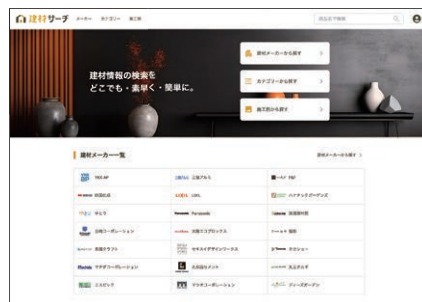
建材サーチ メーカー カテゴリー 施工例

建材情報の検索を
どこでも・素早く・簡単に。

建材メーカーから探す
カテゴリーから探す
施工例から探す

建材メーカー一覧

建材メーカーから探す

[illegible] | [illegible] | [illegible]
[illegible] | LIXIL | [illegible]
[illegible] | Panasonic | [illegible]
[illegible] | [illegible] | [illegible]
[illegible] | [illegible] | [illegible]
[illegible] | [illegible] | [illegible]
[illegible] | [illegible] | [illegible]